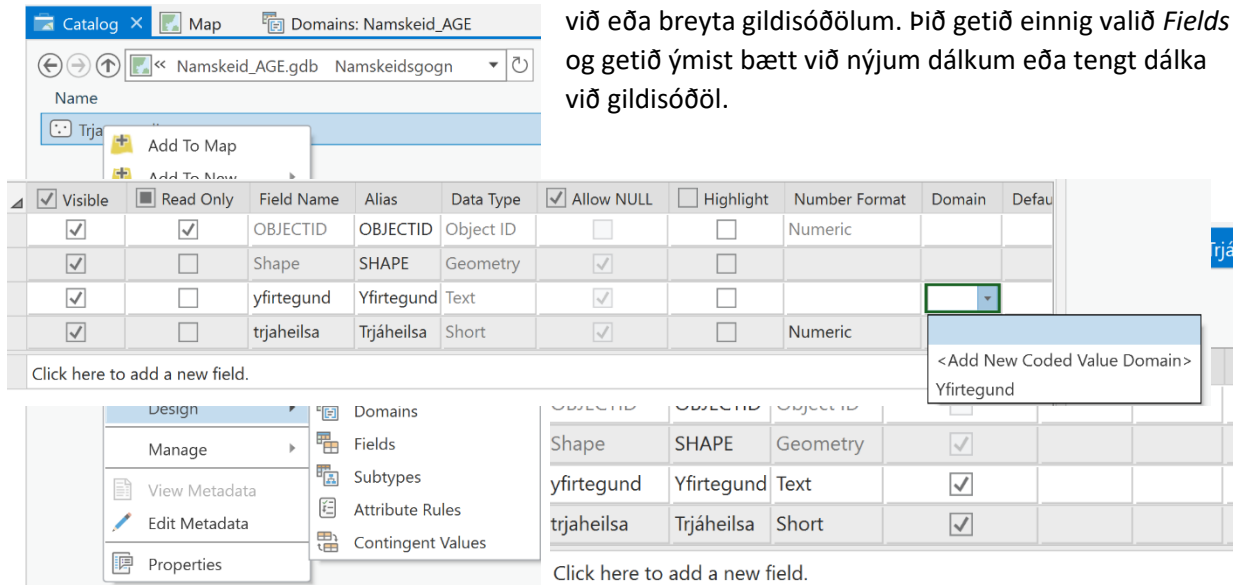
Catalog × Map Domains: Namskeid_AGE

« Namskeid_AGE.gdb Namskeidsgogn

Name

Trjá

Add To Map

Add To New

við eða breyta gildisóðölum. Þið getið einnig valið *Fields* og getið ýmist bætt við nýjum dálkum eða tengt dálka við gildisóðöl.

| Visible | Read Only | Field Name | Alias | Data Type | Allow NULL | Highlight | Number Format | Domain | Defau |
|---|---|---|---|---|---|---|---|---|---|
| ☑ | ☑ | OBJECTID | OBJECTID | Object ID | ☐ | ☐ | Numeric | | |
| ☑ | ☐ | Shape | SHAPE | Geometry | ☑ | ☐ | | | |
| ☑ | ☐ | yfirtegund | Yfirtegund | Text | ☑ | ☐ | | | |
| ☑ | ☐ | trjaheilsa | Trjáheilsa | Short | ☑ | ☐ | Numeric | | |

Click here to add a new field.

<Add New Coded Value Domain>
Yfirtegund

Trjá

Design
Manage
View Metadata
Edit Metadata
Properties

Domains
Fields
Subtypes
Attribute Rules
Contingent Values

| OBJECTID | OBJECTID | Object ID | |
|---|---|---|---|
| Shape | SHAPE | Geometry | ☑ |
| yfirtegund | Yfirtegund | Text | ☑ |
| trjaheilsa | Trjáheilsa | Short | ☑ |

Click here to add a new field.